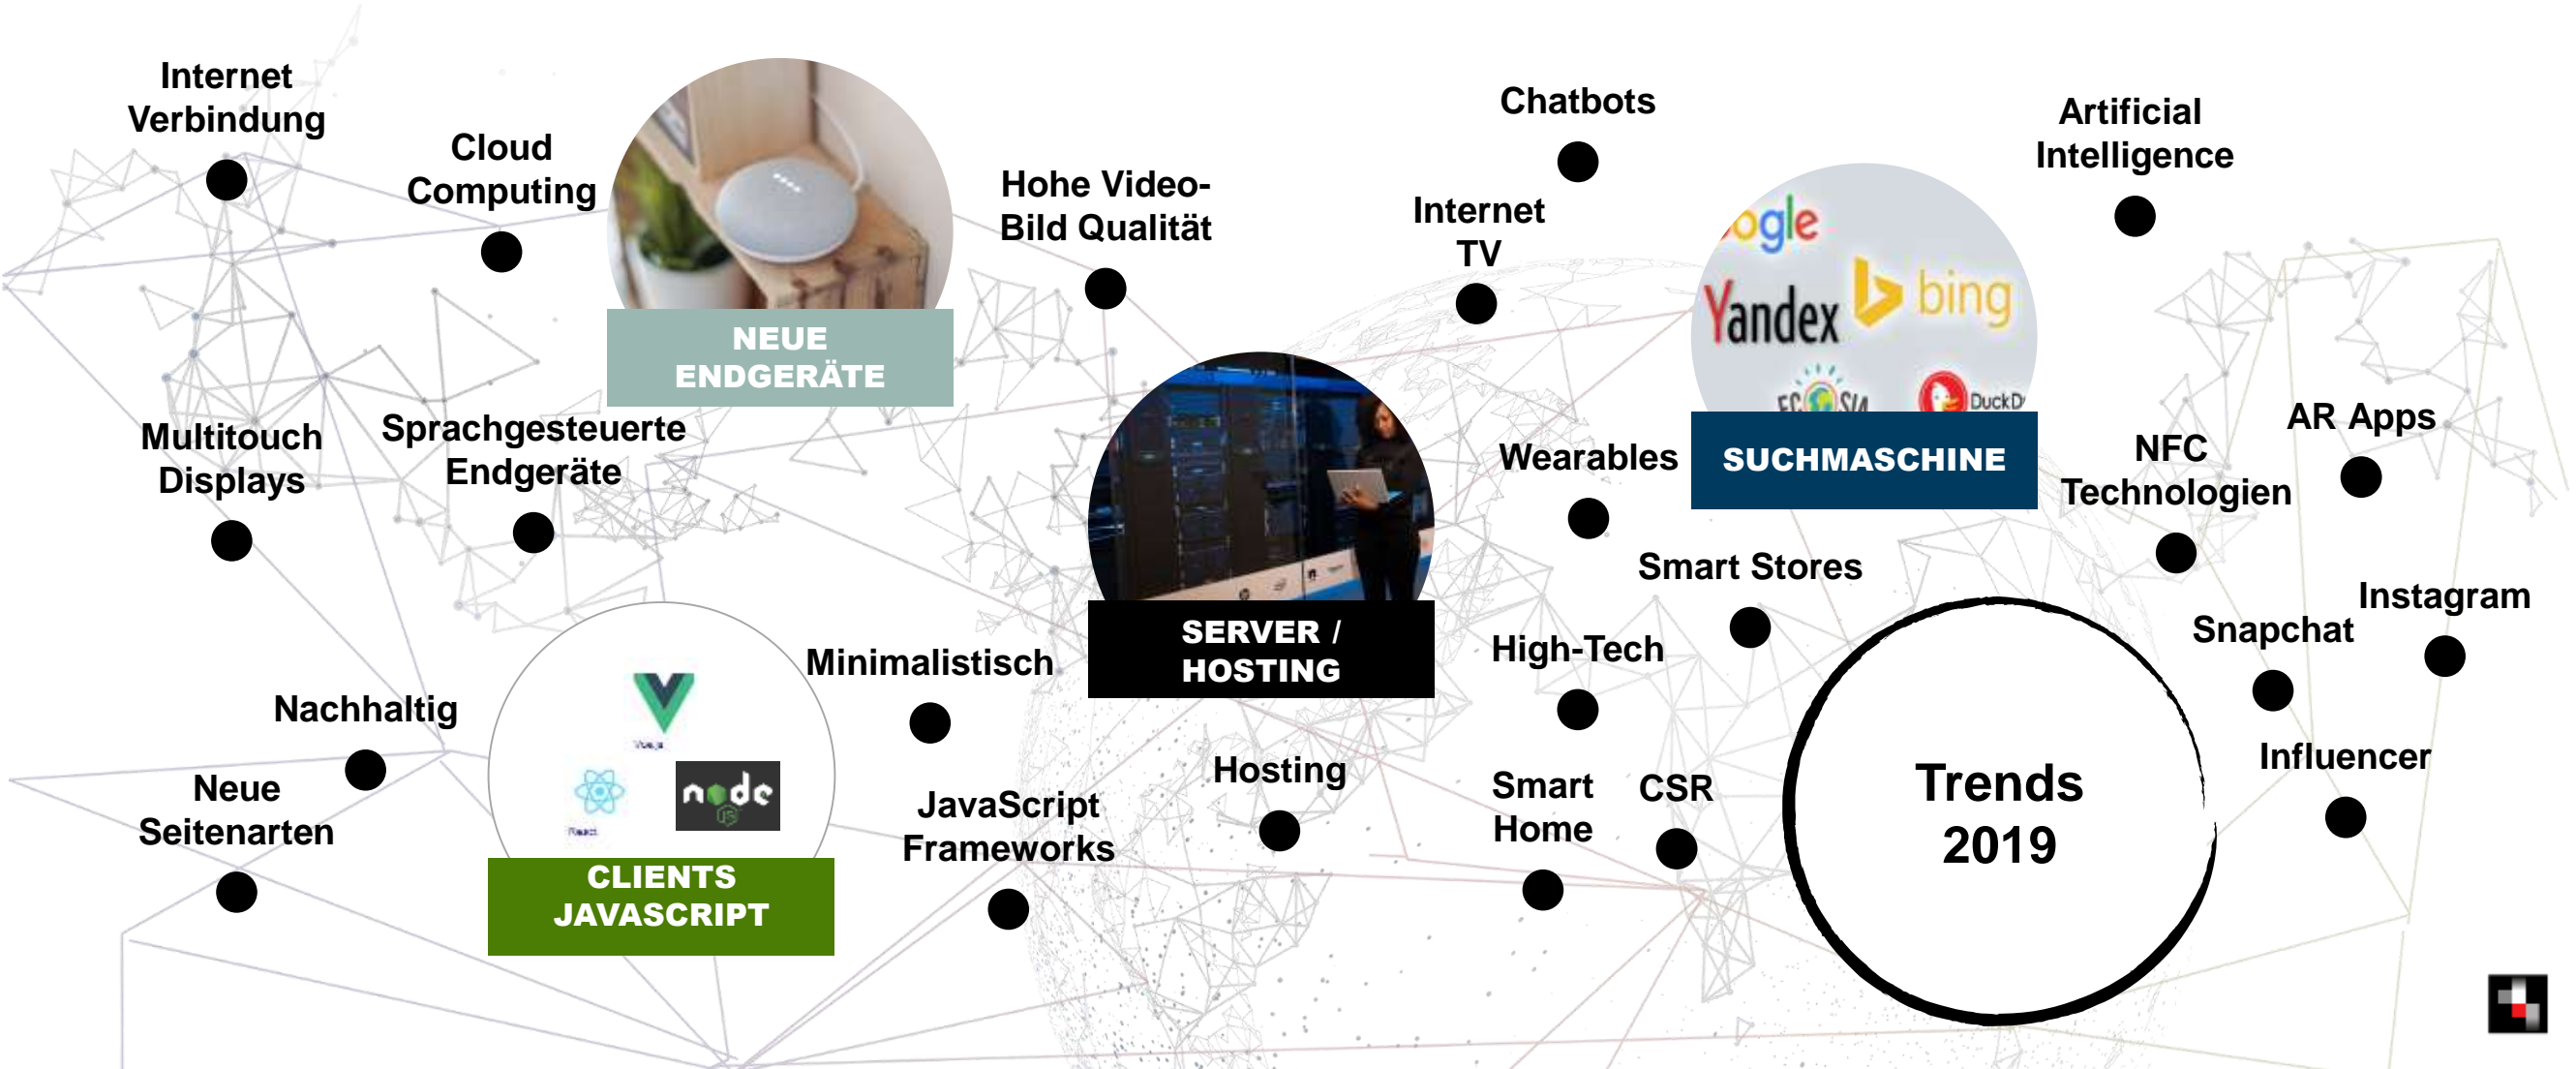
Internet Verbindung

Cloud Computing

NEUE ENDGERÄTE

Hohe Video-Bild Qualität

Chatbots

Internet TV

Artificial Intelligence

ogle

Yandex

bing

DuckD

SUCHMASCHINE

Multitouch Displays

Sprachgesteuerte Endgeräte

SERVER / HOSTING

Wearables

NFC Technologien

AR Apps

Smart Stores

Instagram

Snapchat

Minimalistisch

High-Tech

Nachhaltig

Vue.js

node

React

Neue Seitenarten

CLIENTS JAVASCRIPT

Hosting

JavaScript Frameworks

Smart Home

CSR

Trends 2019

Influencer